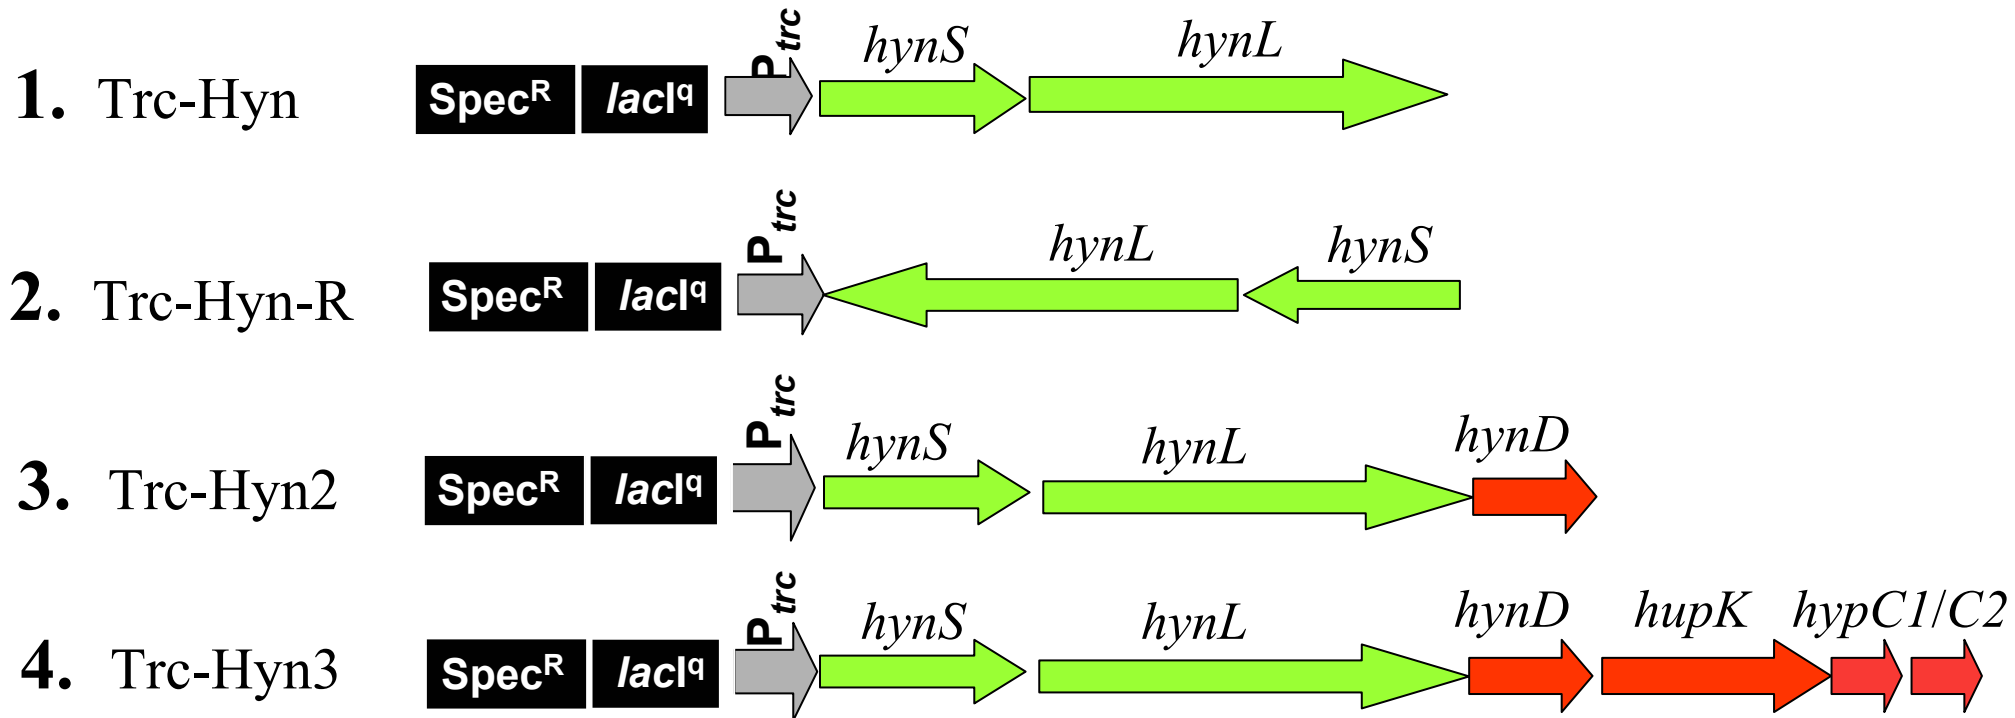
1. Trc-Hyn

Spec$^R$ lacI$^q$ P$_{trc}$ hynS hynL

2. Trc-Hyn-R

Spec$^R$ lacI$^q$ P$_{trc}$ hynL hynS

3. Trc-Hyn2

Spec$^R$ lacI$^q$ P$_{trc}$ hynS hynL hynD

4. Trc-Hyn3

Spec$^R$ lacI$^q$ P$_{trc}$ hynS hynL hynD hupK hypC1/C2